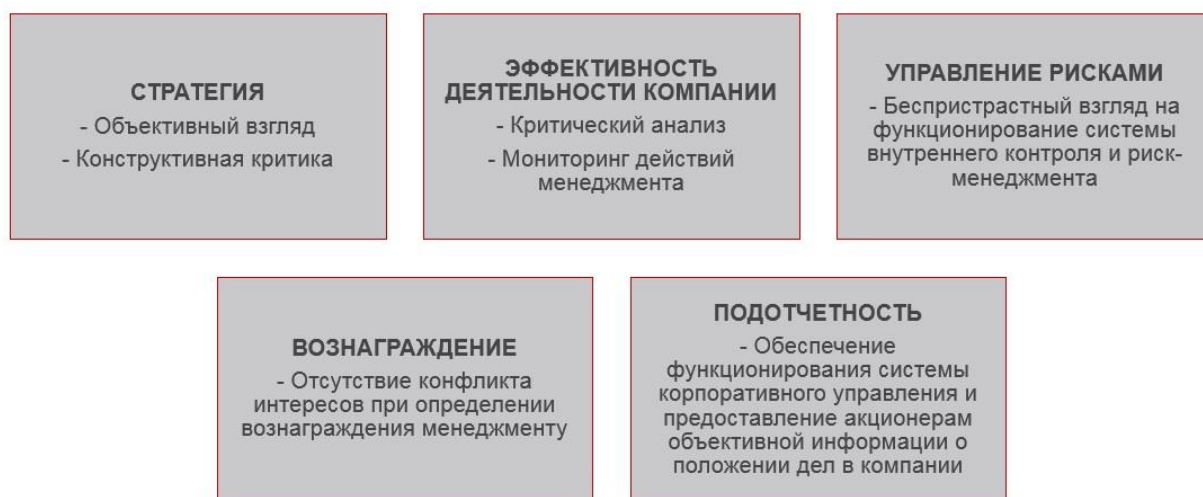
СТРАТЕГИЯ
- Объективный взгляд
- Конструктивная критика

ЭФФЕКТИВНОСТЬ ДЕЯТЕЛЬНОСТИ КОМПАНИИ
- Критический анализ
- Мониторинг действий менеджмента

УПРАВЛЕНИЕ РИСКАМИ
- Беспристрастный взгляд на функционирование системы внутреннего контроля и риск-менеджмента

ВОЗНАГРАЖДЕНИЕ
- Отсутствие конфликта интересов при определении вознаграждения менеджменту

ПОДОТЧЕТНОСТЬ
- Обеспечение функционирования системы корпоративного управления и предоставление акционерам объективной информации о положении дел в компании